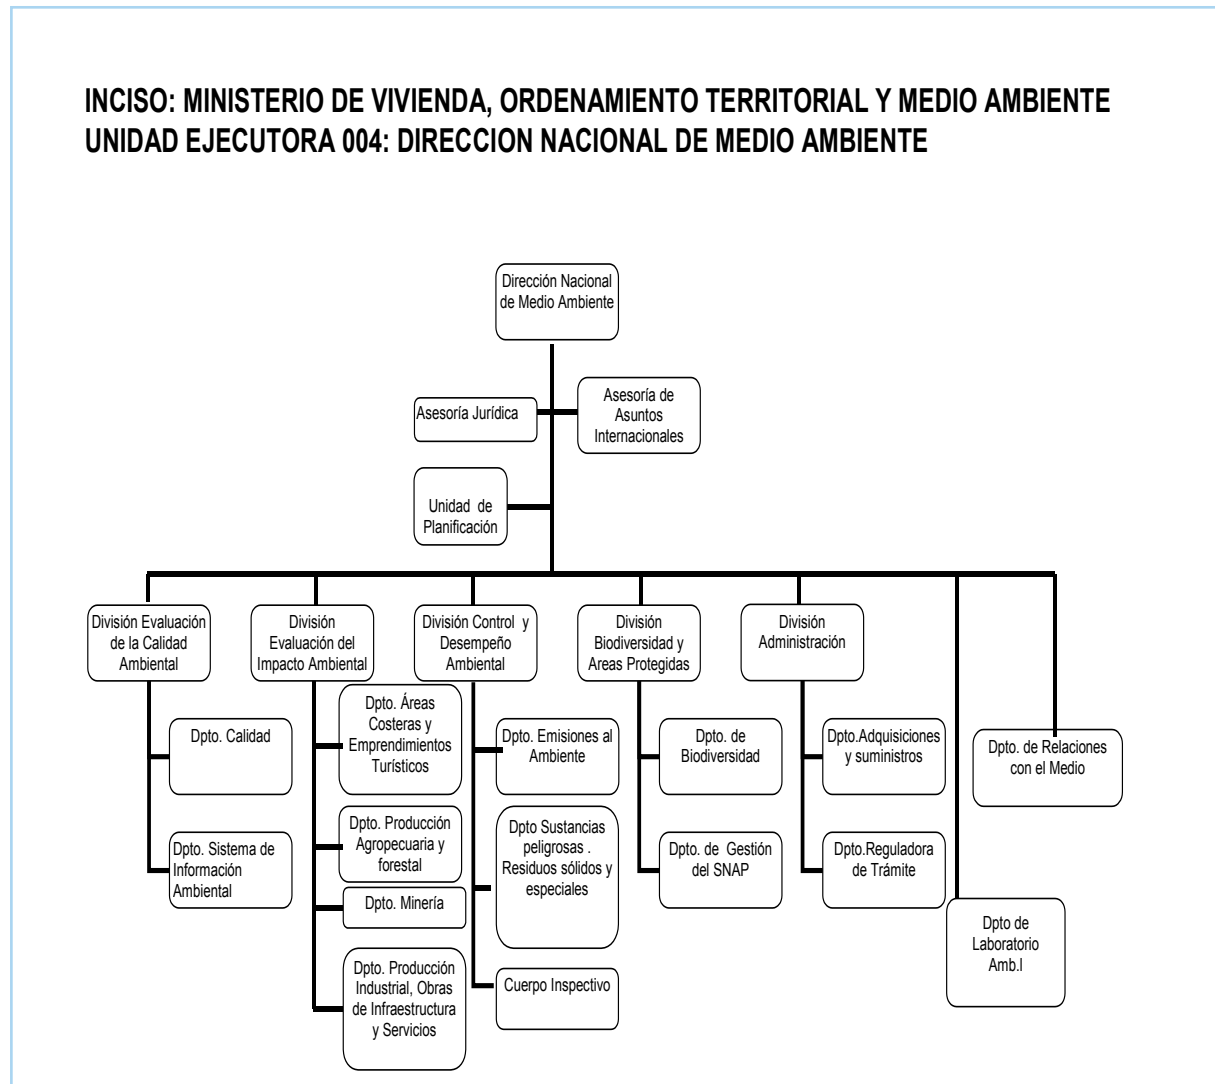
INCISO: MINISTERIO DE VIVIENDA, ORDENAMIENTO TERRITORIAL Y MEDIO AMBIENTE
UNIDAD EJECUTORA 004: DIRECCION NACIONAL DE MEDIO AMBIENTE

Dirección Nacional de Medio Ambiente

Asesoría Jurídica

Asesoría de Asuntos Internacionales

Unidad de Planificación

División Evaluación de la Calidad Ambiental

Dpto. Calidad

Dpto. Sistema de Información Ambiental

División Evaluación del Impacto Ambiental

Dpto. Áreas Costeras y Emprendimientos Turísticos

Dpto. Producción Agropecuaria y forestal

Dpto. Minería

Dpto. Producción Industrial, Obras de Infraestructura y Servicios

División Control y Desempeño Ambiental

Dpto. Emisiones al Ambiente

Dpto Sustancias peligrosas . Residuos sólidos y especiales

Cuerpo Inspectivo

División Biodiversidad y Areas Protegidas

Dpto. de Biodiversidad

Dpto. de Gestión del SNAP

División Administración

Dpto.Adquisiciones y suministros

Dpto.Reguladora de Trámite

Dpto de Laboratorio Amb.l

Dpto. de Relaciones con el Medio